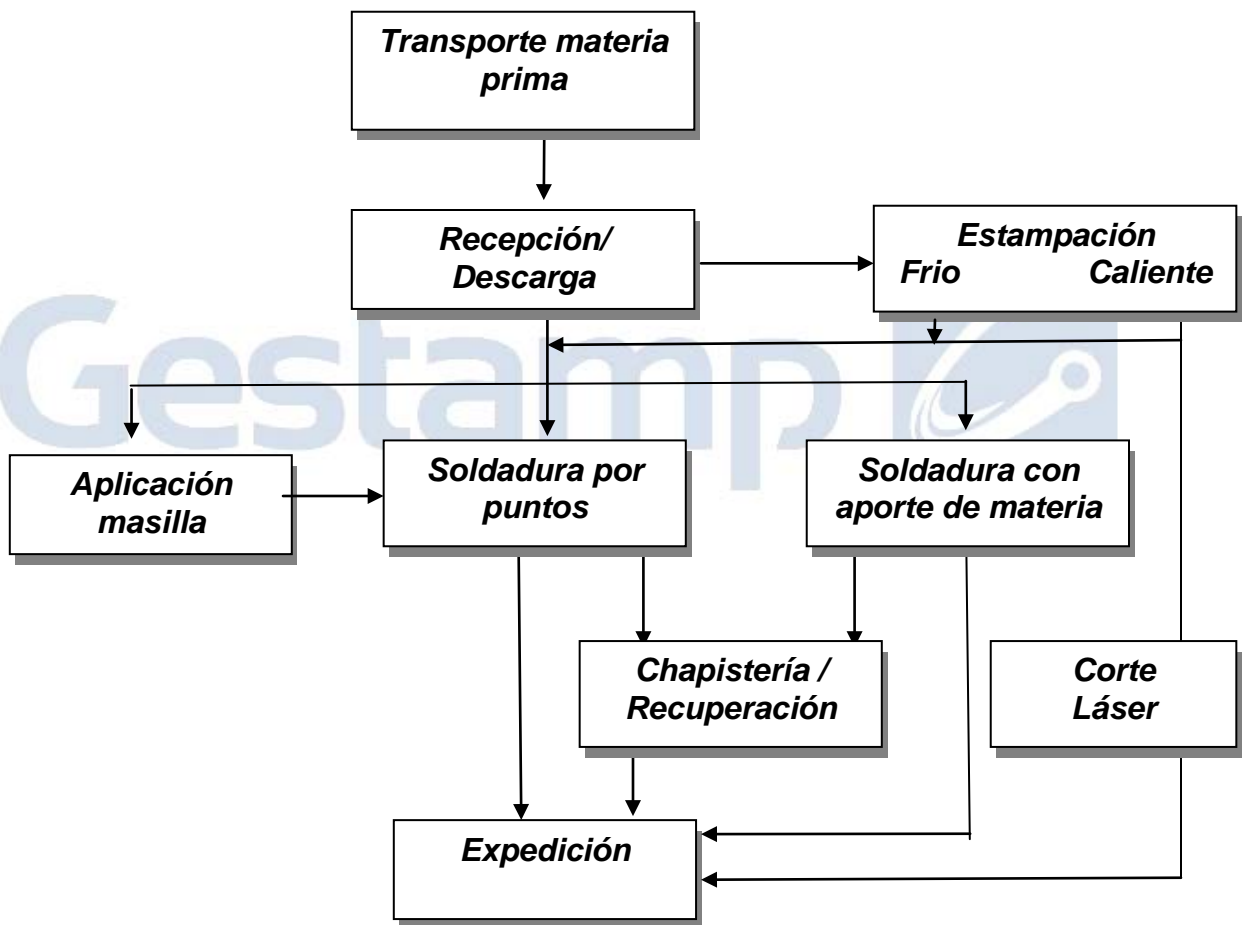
Transporte materia prima

Recepción/ Descarga

Estampación
Frio Caliente

Gestamp

Aplicación masilla

Soldadura por puntos

Soldadura con aporte de materia

Chapistería / Recuperación

Corte Láser

Expedición